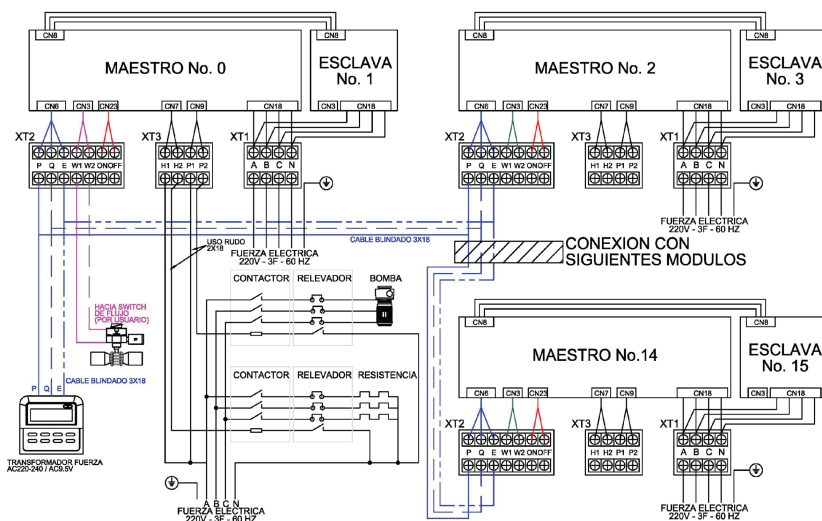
CN8

MAESTRO No. 0

ESCLAVA No. 1

CN6 CN3 CN23 CN7 CN9 CN18 CN3 CN18

XT2 XT3 XT1

P Q E W1 W2 ON OFF H1 H2 P1 P2 A B C N

CABLE BLINDADO 3X18

USO RUDO 2X18

FUERZA ELECTRICA 220V - 3F - 60 HZ

HACIA SWITCH DE FLUJO (POR USUARIO)

CONTACTOR RELEVADOR BOMBA

CONTACTOR RELEVADOR RESISTENCIA

P Q E

CABLE BLINDADO 3X18

TRANSFORMADOR FUERZA AC220-240 / AC9.5V

A B C N
FUERZA ELECTRICA 220V - 3F - 60 HZ

CN8

MAESTRO No. 2

CN8

ESCLAVA No. 3

CN6 CN3 CN23 CN7 CN9 CN18 CN3 CN18

XT2 XT3 XT1

P Q E W1 W2 ON OFF H1 H2 P1 P2 A B C N

FUERZA ELECTRICA 220V - 3F - 60 HZ

CONEXION CON SIGUIENTES MODULOS

CN8

MAESTRO No.14

CN8

ESCLAVA No. 15

CN6 CN3 CN23 CN7 CN9 CN18 CN3 CN18

XT2 XT3 XT1

P Q E W1 W2 ON OFF H1 H2 P1 P2 A B C N

FUERZA ELECTRICA 220V - 3F - 60 HZ